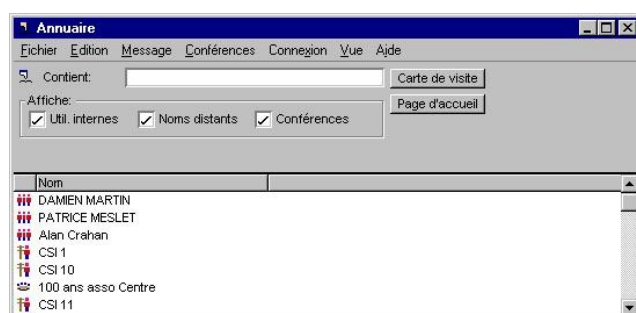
Annuaire

Fichier Edition Message Conférences Connexion Vue Aide

Contient:

Carte de visite

Page d'accueil

Affiche:

Util. internes

Noms distants

Conférences

| Nom | |
|---|---|
| DAMIEN MARTIN | |
| PATRICE MESLET | |
| Alan Crahan | |
| CSI 1 | |
| CSI 10 | |
| 100 ans asso Centre | |
| CSI 11 | |